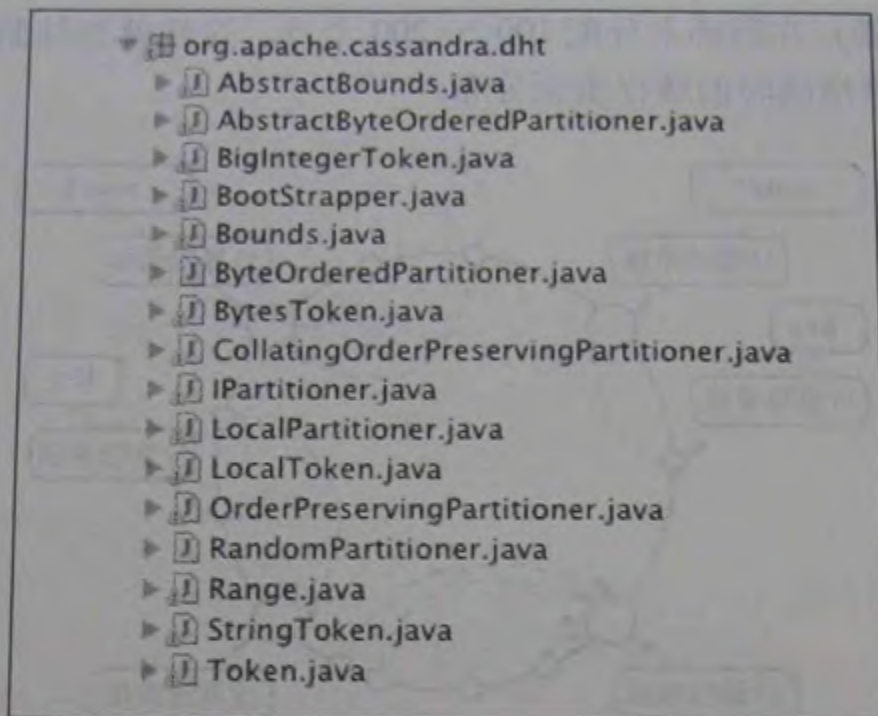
org.apache.cassandra.dht
AbstractBounds.java
AbstractByteOrderedPartitioner.java
BigIntegerToken.java
BootStrapper.java
Bounds.java
ByteOrderedPartitioner.java
BytesToken.java
CollatingOrderPreservingPartitioner.java
IPartitioner.java
LocalPartitioner.java
LocalToken.java
OrderPreservingPartitioner.java
RandomPartitioner.java
Range.java
StringToken.java
Token.java